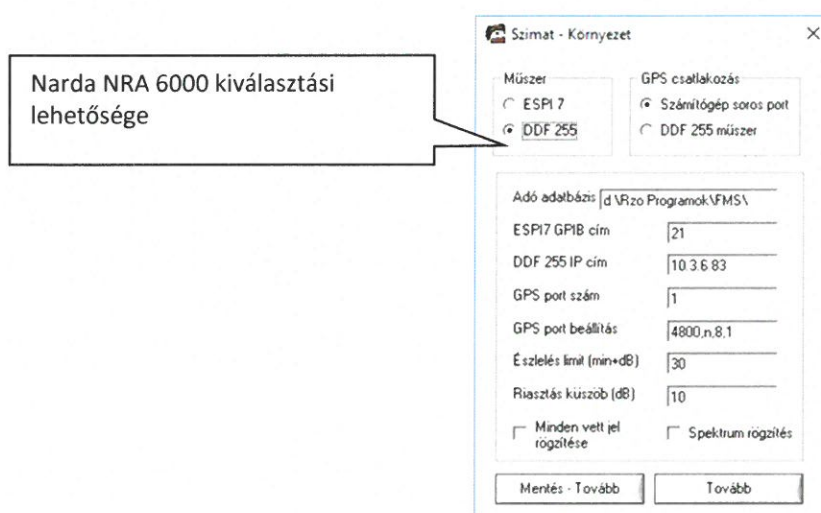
Narda NRA 6000 kiválasztási lehetősége

Szimat - Környezet

×

Műszer
ESPI 7
DDF 255

GPS csatlakozás
Számítógép soros port
DDF 255 műszer

Adó adatbázis d \Rzo Programok\FMS\
ESPI7 GPIB cím 21
DDF 255 IP cím 10.3.6.83
GPS port szám 1
GPS port beállítás 4800,n,8,1
Észlelés limit (min+dB) 30
Riasztás küszöb (dB) 10

Minden vett jel rögzítése
Spektrum rögzítés

Mentés - Tovább
Tovább